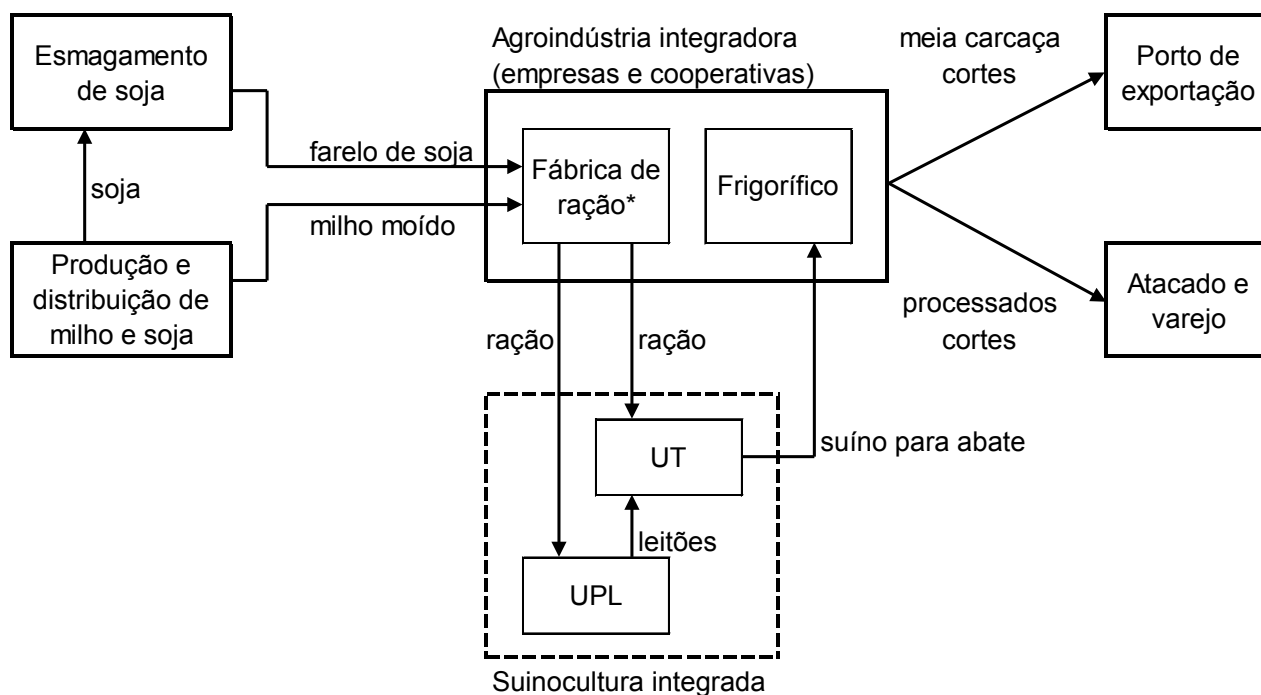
Esmagamento de soja

soja

Produção e distribuição de milho e soja

farelo de soja

milho moído

Agroindústria integradora (empresas e cooperativas)

Fábrica de ração*

Frigorífico

meia carcaça cortes

Porto de exportação

Atacado e varejo

processados cortes

ração

ração

UT

suíno para abate

leitões

UPL

Suinocultura integrada